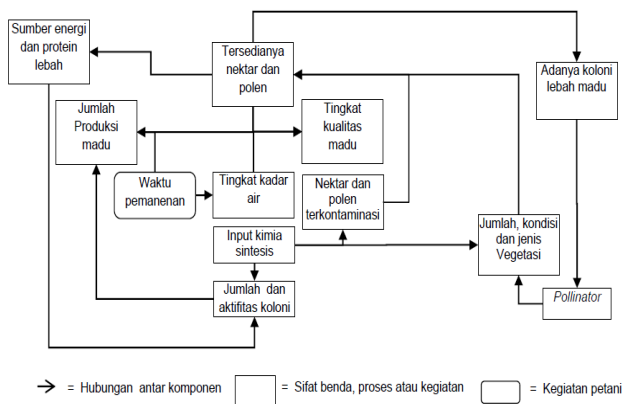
Sumber energi dan protein lebah

Tersedianya nektar dan polen

Adanya koloni lebah madu

Jumlah Produksi madu

Tingkat kualitas madu

Waktu pemanenan

Tingkat kadar air

Nektar dan polen terkontaminasi

Input kimia sintesis

Jumlah, kondisi dan jenis Vegetasi

Jumlah dan aktifitas koloni

Pollinator

= Hubungan antar komponen = Sifat benda, proses atau kegiatan = Kegiatan petani